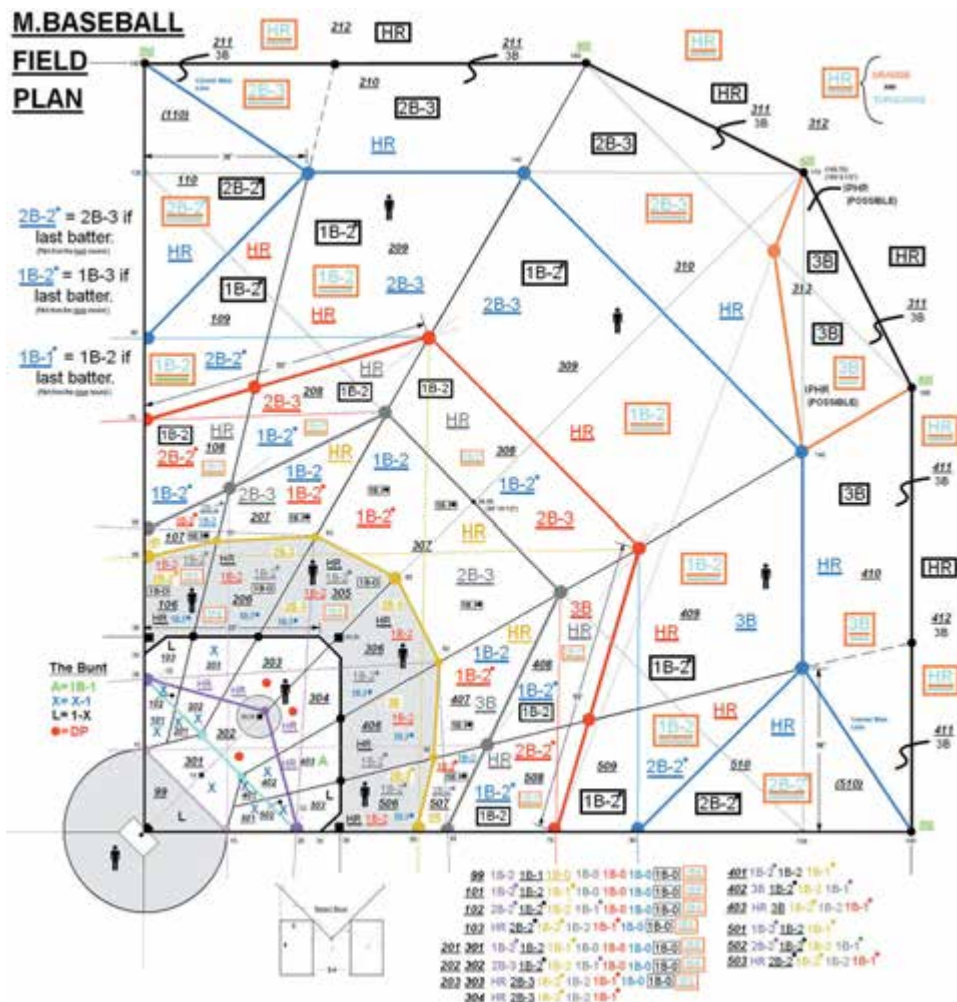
M.BASEBALL
FIELD
PLAN

211
3B
212
HR
HR
211
3B
HR
HR
ORANGE
TURQUOISE
(110)
210
2B-3
2B-3
HR
311
3B
312
HR
2B-3
110
2B-2
PHR
(POSSIBLE)
2B-2* = 2B-3 if last batter.
HR
HR
1B-2
209
2B-2
HR
1B-2* = 1B-3 if last batter.
1B-2
1B-2
2B-3
1B-2
210
3B
HR
1B-2
109
HR
2B-3
HR
312
311
3B
1B-1* = 1B-2 if last batter.
1B-2
2B-2*
HR
1B-2
309
3B
208
2B-3
HR
1B-2
PHR
(POSSIBLE)
3B
1B-2
HR
1B-2
HR
HR
1B-2*
1B-2
2B-2*
108
HR
308
1B-2
1B-2*
2B-3
1B-2
1B-2*
1B-2*
3B
411
3B
207
307
HR
107
2B-3
1B-2
HR
410
HR
206
305
409
3B
106
3B
HR
412
3B
306
3B
HR
1B-2
1B-2
1B-2
HR
The Bunt
A= 1B-1
X= X-1
L= 1-X
●= DP
302
304
408
1B-2*
1B-2
HR
HR
411
3B
407
3B
1B-2*
HR
1B-3
406
2B-2*
1B-2
2B-2*
301
99
L
507
506
508
509
1B-2
510
2B-2
2B-2
(510)
X
A
L
1B-2*
1B-2

99 1B-2 1B-1 1B-0 1B-0 1B-0 1B-0 1B-0
101 1B-2* 1B-2 1B-1* 1B-0 1B-0 1B-0 1B-0
102 2B-2* 1B-2 1B-2 1B-1* 1B-0 1B-0 1B-0
103 HR 2B-2* 1B-2 1B-2 1B-1* 1B-0 1B-0
201 301 1B-3* 1B-2 1B-1* 1B-0 1B-0 1B-0 1B-0
202 302 2B-3 1B-3* 1B-2 1B-1* 1B-0 1B-0 1B-0
203 303 HR 2B-3 1B-3* 1B-2 1B-1* 1B-0 1B-0
304 HR 2B-3 1B-3* 1B-2 1B-1*
401 1B-3* 1B-2 1B-1*
402 3B 1B-3* 1B-2 1B-1*
403 HR 3B 1B-3* 1B-2 1B-1*
501 1B-3* 1B-2 1B-1*
502 2B-3* 1B-2 1B-1*
503 HR 2B-2 1B-2 1B-1*